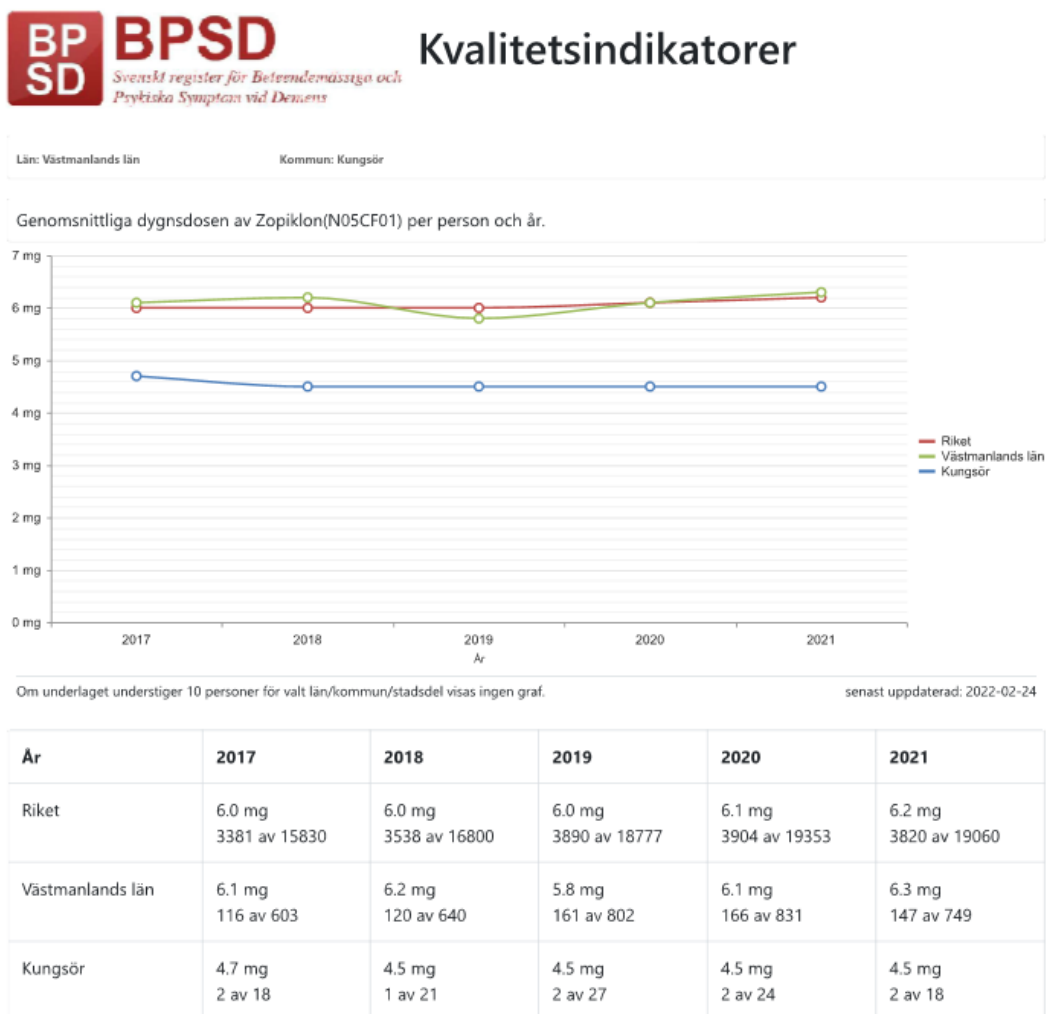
BP SD BPSD Svenskt register för Beteendemässiga och Psykiska Symptom vid Demens

Kvalitetsindikatorer

Län: Västmanlands län Kommun: Kungsör

Genomsnittliga dygnsdosen av Zopiklon(N05CF01) per person och år.

7 mg
6 mg
5 mg
4 mg
3 mg
2 mg
1 mg
0 mg

2017 2018 2019 2020 2021
År

Riket
Västmanlands län
Kungsör

Om underlaget understiger 10 personer för valt län/kommun/stadsdel visas ingen graf.

senast uppdaterad: 2022-02-24

| År | 2017 | 2018 | 2019 | 2020 | 2021 |
|---|---|---|---|---|---|
| Riket | 6.0 mg 3381 av 15830 | 6.0 mg 3538 av 16800 | 6.0 mg 3890 av 18777 | 6.1 mg 3904 av 19353 | 6.2 mg 3820 av 19060 |
| Västmanlands län | 6.1 mg 116 av 603 | 6.2 mg 120 av 640 | 5.8 mg 161 av 802 | 6.1 mg 166 av 831 | 6.3 mg 147 av 749 |
| Kungsör | 4.7 mg 2 av 18 | 4.5 mg 1 av 21 | 4.5 mg 2 av 27 | 4.5 mg 2 av 24 | 4.5 mg 2 av 18 |